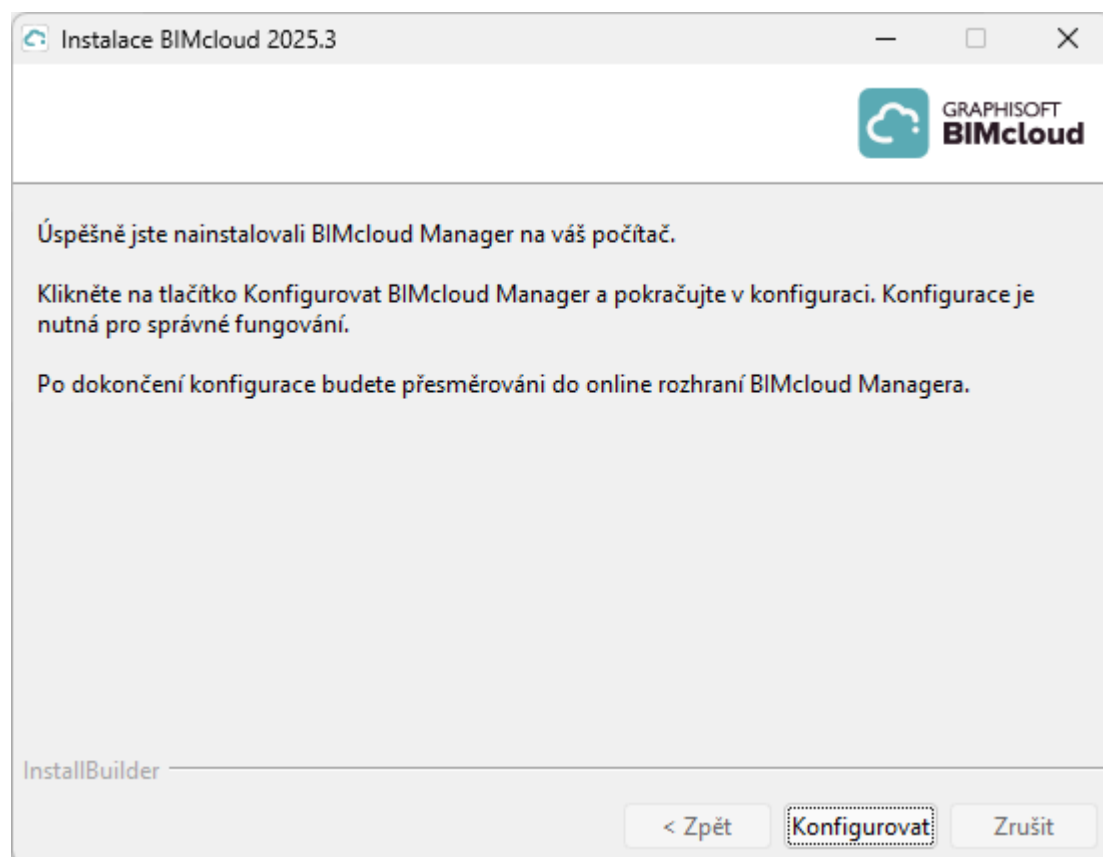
Instalace BIMcloud 2025.3

GRAPHISOFT
BIMcloud

Úspěšně jste nainstalovali BIMcloud Manager na váš počítač.

Klikněte na tlačítko Konfigurovat BIMcloud Manager a pokračujte v konfiguraci. Konfigurace je nutná pro správné fungování.

Po dokončení konfigurace budete přesměrováni do online rozhraní BIMcloud Managera.

InstallBuilder

< Zpět
Konfigurovat
Zrušit